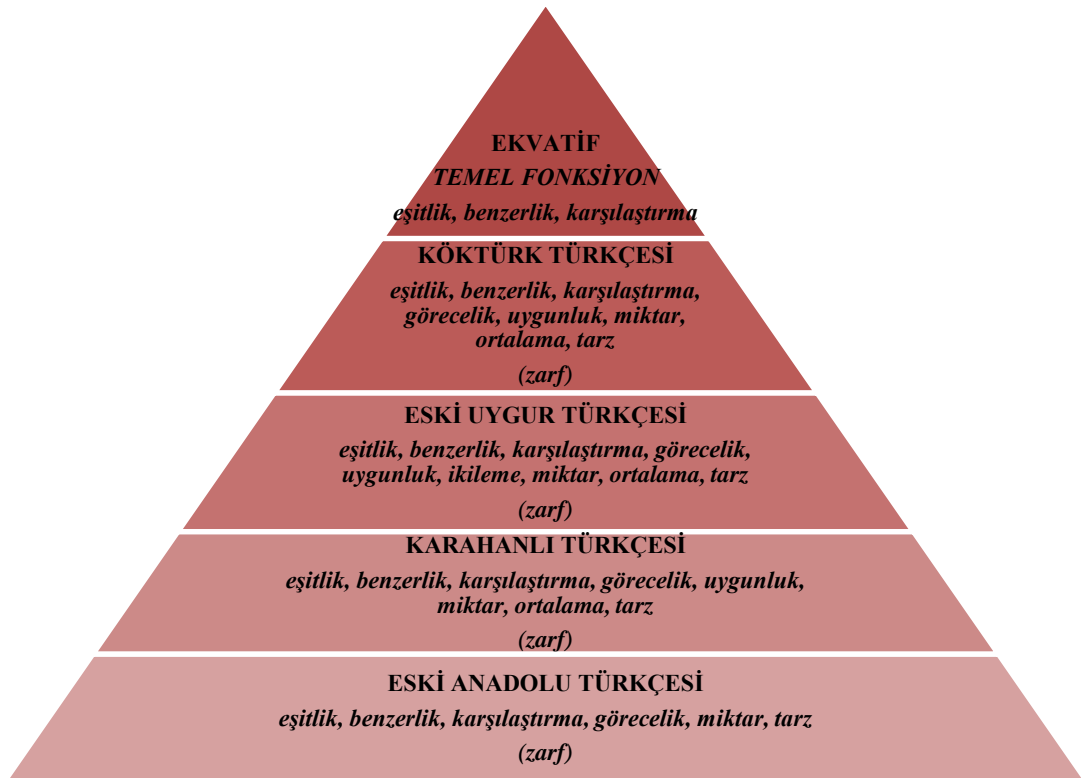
EKVATİF
TEMEL FONKSİYON
eşitlik, benzerlik, karşılaştırma

KÖKTÜRK TÜRKÇESİ
eşitlik, benzerlik, karşılaştırma, görecelik, uygunluk, miktar, ortalama, tarz
(zarf)

ESKİ UYGUR TÜRKÇESİ
eşitlik, benzerlik, karşılaştırma, görecelik, uygunluk, ikileme, miktar, ortalama, tarz
(zarf)

KARAHANLI TÜRKÇESİ
eşitlik, benzerlik, karşılaştırma, görecelik, uygunluk, miktar, ortalama, tarz
(zarf)

ESKİ ANADOLU TÜRKÇESİ
eşitlik, benzerlik, karşılaştırma, görecelik, miktar, tarz
(zarf)